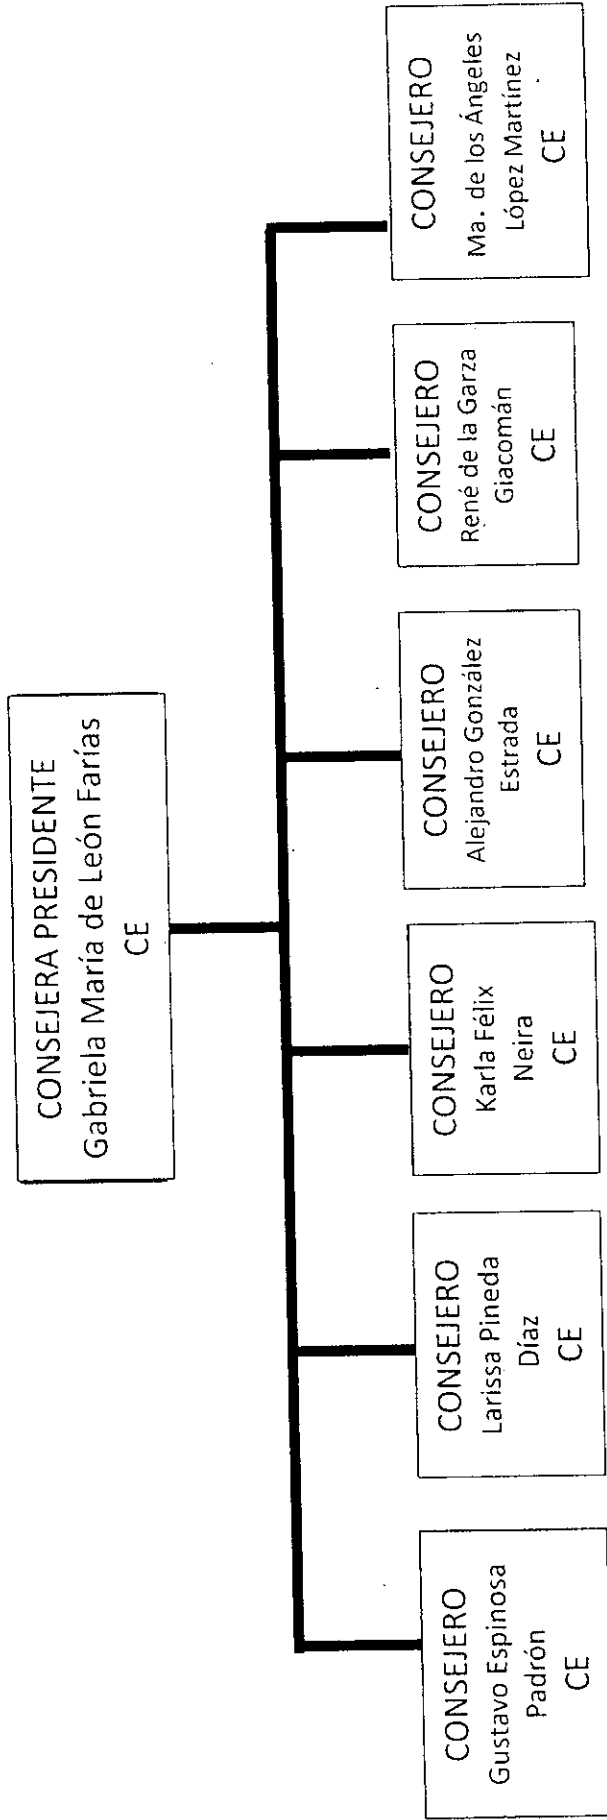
CONSEJERA PRESIDENTE
Gabriela María de León Farías
CE

CONSEJERO
Gustavo Espinosa Padrón
CE

CONSEJERO
Larissa Pineda Díaz
CE

CONSEJERO
Karla Félix Neira
CE

CONSEJERO
Alejandro González Estrada
CE

CONSEJERO
René de la Garza Giacomán
CE

CONSEJERO
Ma. de los Ángeles López Martínez
CE